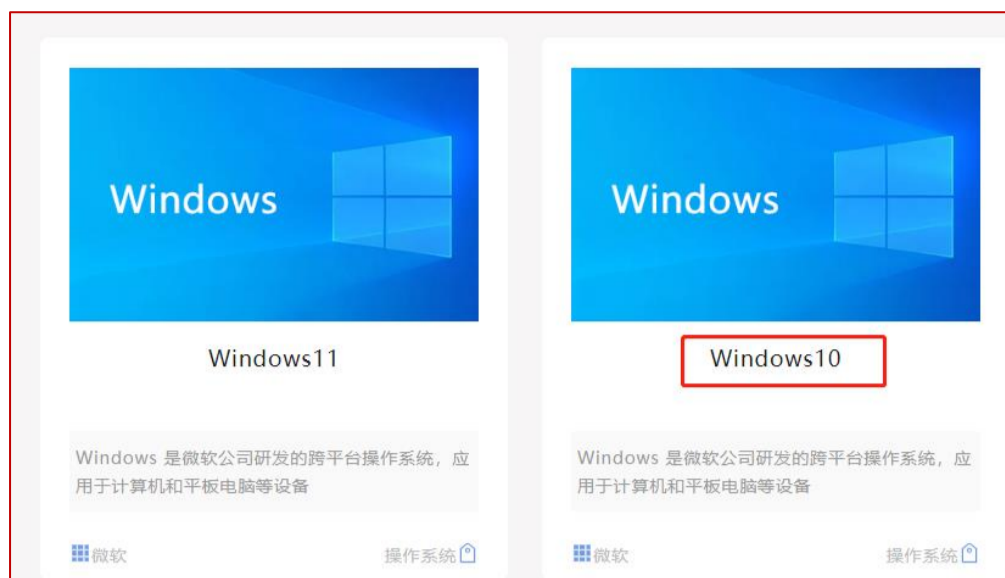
Windows

Windows11

Windows 是微软公司研发的跨平台操作系统，应用于计算机和平板电脑等设备

微软

操作系统

Windows

Windows10

Windows 是微软公司研发的跨平台操作系统，应用于计算机和平板电脑等设备

微软

操作系统